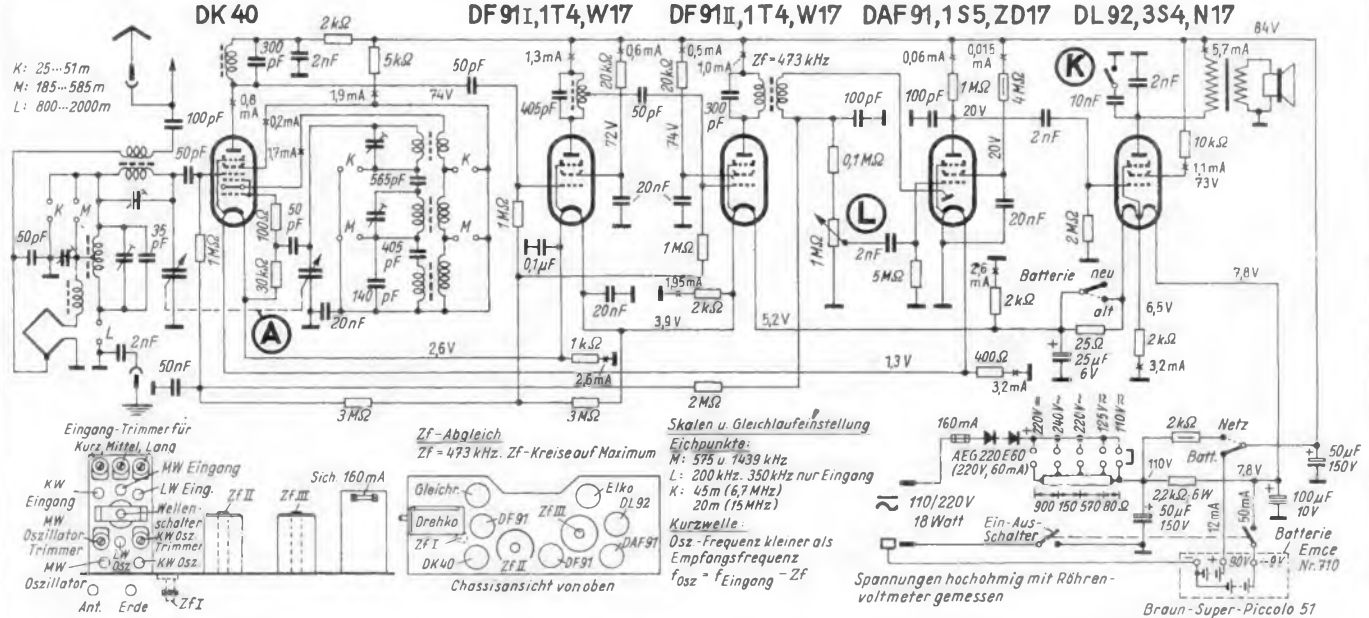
DK 40

DF 91 I, 1T4, W17

DF 91 II, 1T4, W17

DAF 91, 1S5, ZD17

DL 92, 3S4, N17

K: 25…51m
M: 185…585m
L: 800…2000m

2kΩ
300 pF
2nF
5kΩ
50pF
100pF
0,8 mA
1,9 mA
74V
0,2mA
1,7mA
50pF
50pF
35 pF
K
M
L
565pF
405 pF
140 pF
50 Ω
100Ω
30kΩ
1MΩ
20nF
2nF
50nF
2,6V
3MΩ
3MΩ
1,3 mA
0,6 mA
20kΩ
405pF
72V
50pF
20nF
1MΩ
0,1μF
1,95mA
2kΩ
20nF
3,9 V
1kΩ
2,6mA
2MΩ
0,5mA
1,0mA
20kΩ
74V
Zf = 473 kHz
300 pF
1MΩ
5,2V
100pF
0,1MΩ
1MΩ
2nF
5MΩ
1,3V
0,06 mA
0,015 mA
1MΩ
4MΩ
100pF
20V
20V
20nF
2,6 mA
2kΩ
400Ω
3,2mA
K
10nF
2nF
2nF
84V
5,7mA
10kΩ
1,1 mA
73V
2MΩ
Batterie neu
alt
25Ω
25μF 6V
6,5V
2kΩ
3,2 mA
7,8V

Eingang-Trimmer für Kurz, Mittel, Lang
KW Eingang
MW Eingang
LW Eing.
MW Oszillator-Trimmer
Wellen-schalter
KW Osz. Trimmer
MW Oszillator
LW Osz
KW Osz.
Ant.
Erde
ZF I
ZF II
ZF III
Sich. 160 mA

Zf-Abgleich
Zf = 473 kHz. Zf-Kreise auf Maximum

Gleichr.
Drehko
ZF I
DK40
DF91
ZF III
ZF II
DF91
Elko
DL92
DAF91
Chassisansicht von oben

Skalen u. Gleichlaufeinstellung
Eichpunkte:
M: 575 u. 1439 kHz
L: 200 kHz. 350 kHz nur Eingang
K: 45m (6,7 MHz)
20m (15 MHz)
Kurzwelle:
Osz.-Frequenz kleiner als Empfangsfrequenz
$f_{Osz} = f_{Eingang} - Zf$

160 mA
AEG 220 E60 (220V, 60 mA)
220V=
240V~
220V~
125V~
110V~
900 150 570 80 Ω
110V
2kΩ
Netz
Batt.
22kΩ 6W
50μF 150V
7,8V
12 mA
50mA
50μF 150V
100μF 10V
90V
9V
Batterie Emce Nr. 710
110/220V 18 Watt
Ein-Aus-Schalter
Spannungen hochohmig mit Röhrenvoltmeter gemessen
Braun-Super-Piccolo 51